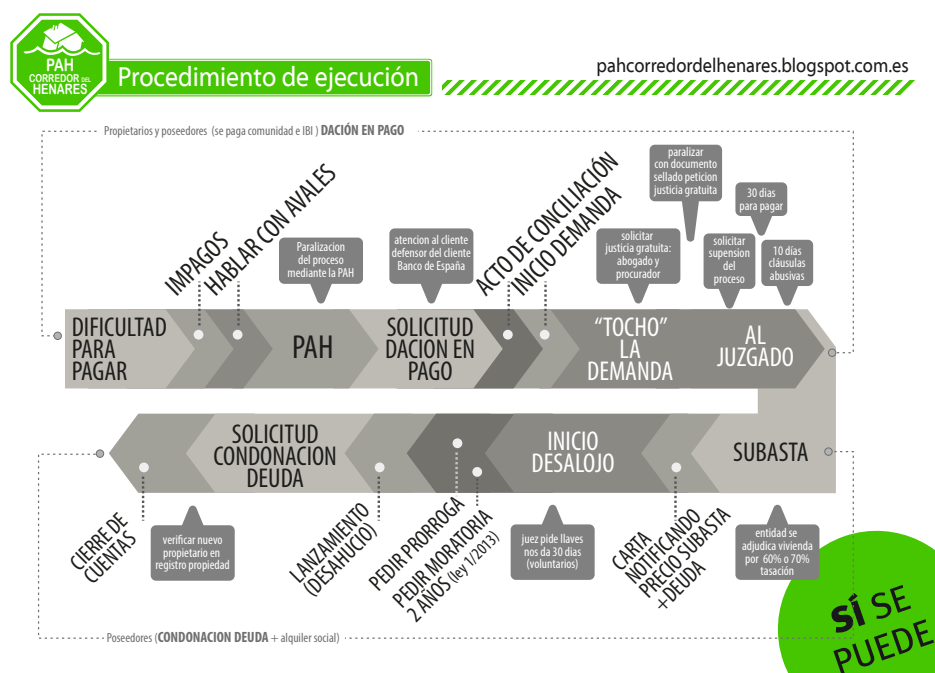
PAH
CORREDOR DEL HENARES

Procedimiento de ejecución

pahcorredordelhenares.blogspot.com.es

Propietarios y poseedores (se paga comunidad e IBI) DACIÓN EN PAGO

IMPAGOS

HABLAR CON AVALES

Paralizacion del proceso mediante la PAH

atencion al cliente defensor del cliente Banco de España

ACTO DE CONCILIACIÓN

INICIO DEMANDA

solicitar justicia gratuita: abogado y procurador

paralizar con documento sellado peticion justicia gratuita

solicitar supension del proceso

30 dias para pagar

10 días cláusulas abusivas

DIFICULTAD PARA PAGAR

PAH

SOLICITUD DACION EN PAGO

"TOCHO" LA DEMANDA

AL JUZGADO

SOLICITUD CONDONACION DEUDA

INICIO DESALOJO

SUBASTA

CIERRE DE CUENTAS

verificar nuevo propietario en registro propiedad

LANZAMIENTO (DESAHUCIO)

PEDIR PRORROGA

PEDIR MORATORIA 2 AÑOS (ley 1/2013)

juez pide llaves nos da 30 dias (voluntarios)

CARTA NOTIFICANDO PRECIO SUBASTA +DEUDA

entidad se adjudica vivienda por 60% o 70% tasación

Poseedores (CONDONACION DEUDA + alquiler social)

SÍ SE PUEDE